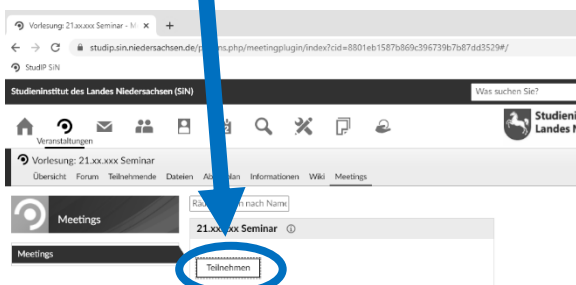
Vorlesung: 21.xx.xxx Seminar - M ×
+
studip.sin.niedersachsen.de/p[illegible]ns.php/meetingplugin/index?cid=8801eb1587b869c396739b7b87dd3529#/
StudIP SIN
Studieninstitut des Landes Niedersachsen (SiN)
Was suchen Sie?
Veranstaltungen
Studieni
Landes N
Vorlesung: 21.xx.xxx Seminar
Übersicht Forum Teilnehmende Dateien Ab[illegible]plan Informationen Wiki Meetings
Meetings
Räu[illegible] nach Name
21.xx.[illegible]x Seminar
Meetings
Teilnehmen